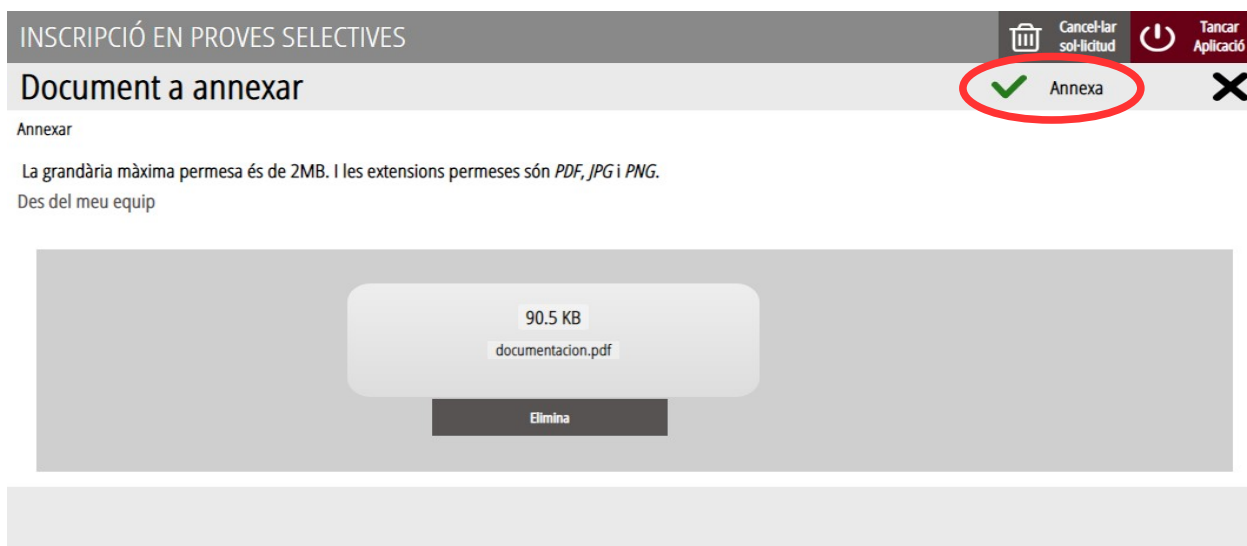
INSCRIPCIÓ EN PROVES SELECTIVES

Cancel·lar sol·licitud

Tancar Aplicació

Document a annexar

Annexa

Annexar

La grandària màxima permesa és de 2MB. I les extensions permeses són *PDF*, *JPG* i *PNG*.

Des del meu equip

90.5 KB

documentacion.pdf

Elimina